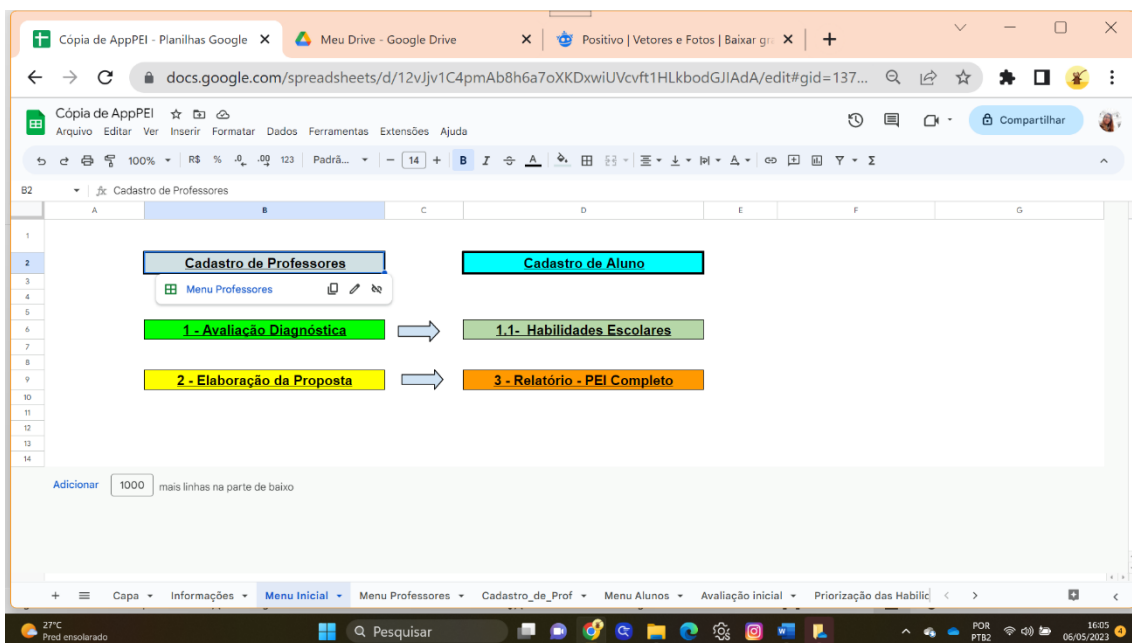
Cópia de AppPEI - Planilhas Google ✕ | Meu Drive - Google Drive ✕ | Positivo | Vetores e Fotos | Baixar gr ✕ | +

docs.google.com/spreadsheets/d/12vJjv1C4pmAb8h6a7oXKDxwiUVcvft1HLkbodGJIAdA/edit#gid=137...

Cópia de AppPEI
Arquivo Editar Ver Inserir Formatar Dados Ferramentas Extensões Ajuda

Compartilhar

100% R$ % .0 .00 123 Padrã... 14 B I A

B2 fx Cadastro de Professores

A B C D E F G

1
2 Cadastro de Professores | Cadastro de Aluno
3 Menu Professores
4
5
6 1 - Avaliação Diagnóstica | 1.1- Habilidades Escolares
7
8
9 2 - Elaboração da Proposta | 3 - Relatório - PEI Completo
10
11
12
13
14

Adicionar 1000 mais linhas na parte de baixo

+ ≡ Capa ▾ Informações ▾ Menu Inicial ▾ Menu Professores ▾ Cadastro_de_Prof ▾ Menu Alunos ▾ Avaliação inicial ▾ Priorização das Habilic

27°C
Pred ensolarado
Pesquisar
POR PTB2
16:05
06/05/2023